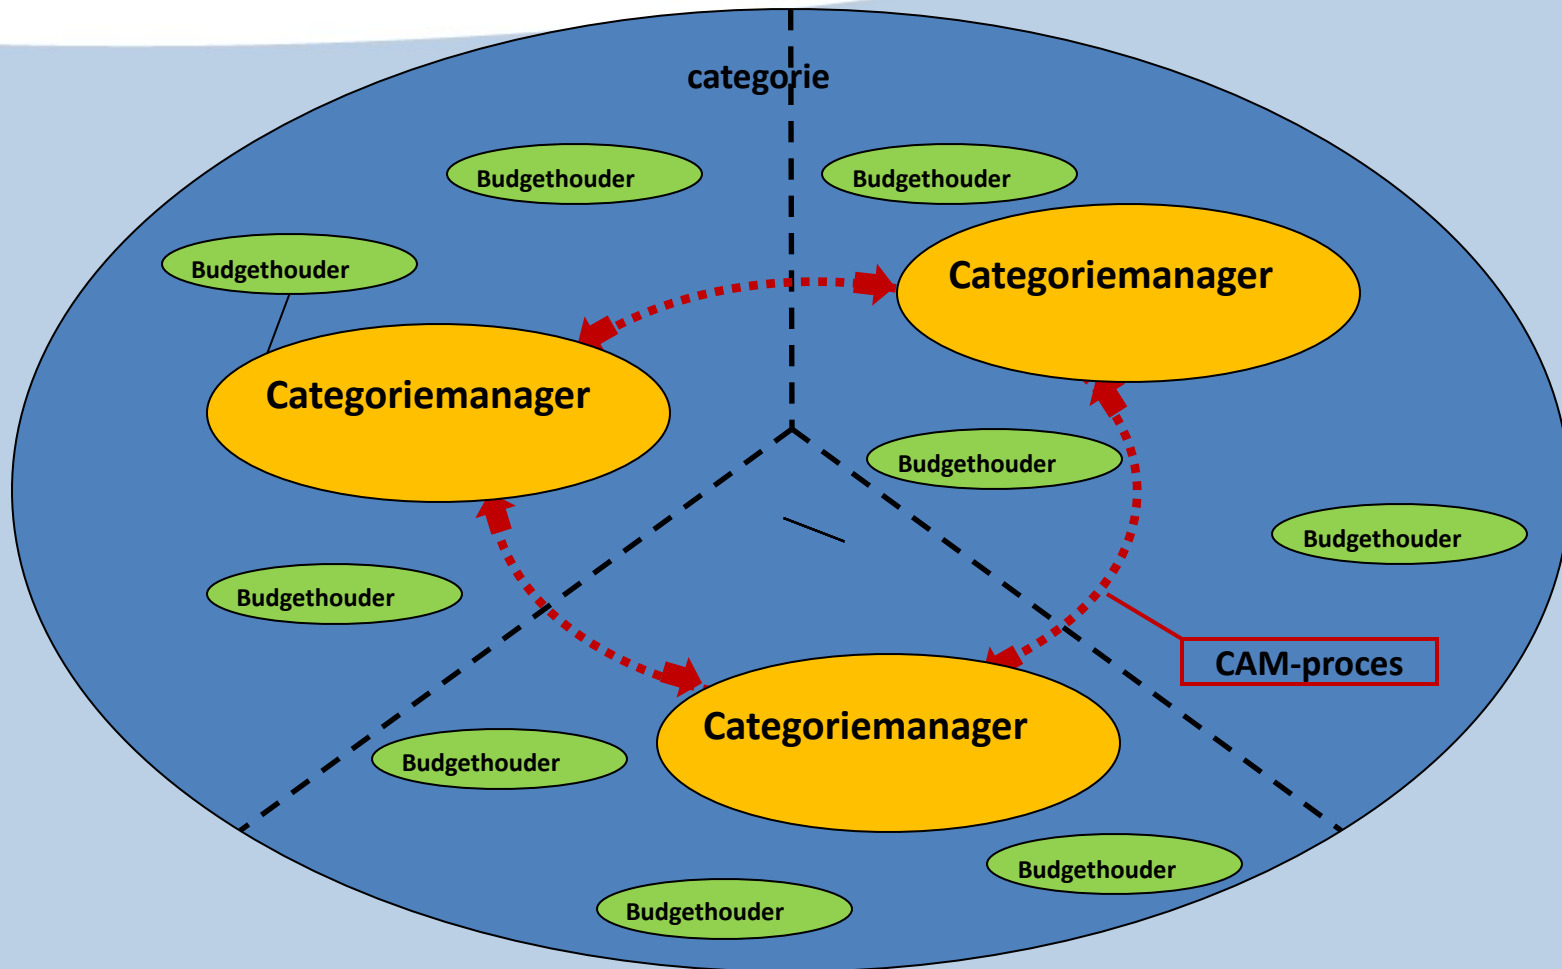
categorie

Budgethouder

Budgethouder

Budgethouder

Categoriemanager

Categoriemanager

Budgethouder

Budgethouder

Budgethouder

CAM-proces

Categoriemanager

Budgethouder

Budgethouder

Budgethouder